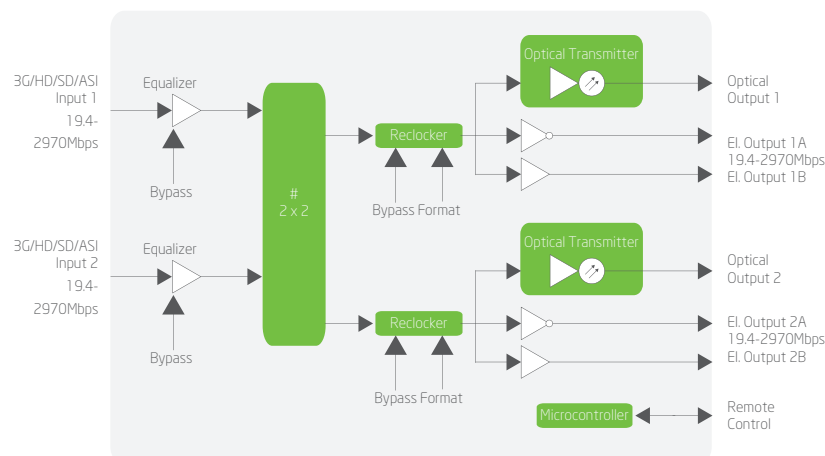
3G/HD/SD/ASI
Input 1
19.4-
2970Mbps

Equalizer

Bypass

#
2 x 2

Reclocker

Bypass Format

Optical Transmitter

Optical
Output 1

El. Output 1A
19.4-2970Mbps
El. Output 1B

3G/HD/SD/ASI
Input 2
19.4-
2970Mbps

Equalizer

Bypass

Reclocker

Bypass Format

Optical Transmitter

Optical
Output 2

El. Output 2A
19.4-2970Mbps
El. Output 2B

Microcontroller

Remote
Control